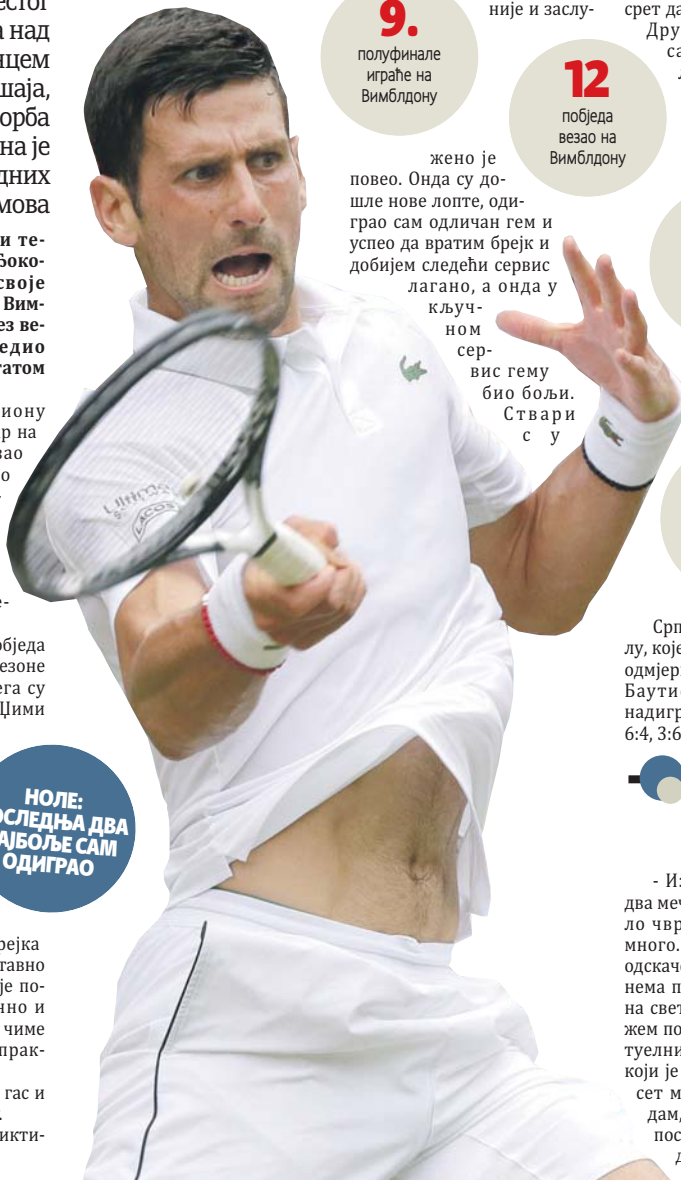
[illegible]ресто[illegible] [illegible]а над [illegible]ицем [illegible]шаја, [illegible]орба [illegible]на је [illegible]дних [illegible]мова

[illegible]и те- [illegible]око- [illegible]своје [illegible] Вим- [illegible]ез ве- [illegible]едио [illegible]атом

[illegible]иону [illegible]р на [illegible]вао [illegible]о

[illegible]обједа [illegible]езоне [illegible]ега су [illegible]Џими

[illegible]ејка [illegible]тавно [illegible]је по- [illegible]но и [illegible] чиме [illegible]прак-

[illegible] гас и

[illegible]икти-

НОЛЕ: ПОСЛЕДЊА ДВА НАЈБОЉЕ САМ ОДИГРАО

9.
полуфинале играће на Вимблдону

није и заслу-

12
побједа везао на Вимблдону

жено је повео. Онда су дошле нове лопте, одиграо сам одличан гем и успео да вратим брејк и добијем следећи сервис лагано, а онда у кључном сервис гему био бољи. Ствари с у

срет да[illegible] Дру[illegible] са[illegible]

Срп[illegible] лу, које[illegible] одмјер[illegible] Баути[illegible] надигр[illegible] 6:4, 3:6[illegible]

- И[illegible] два меч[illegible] ло чвр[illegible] много.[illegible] одскач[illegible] нема п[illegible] на свет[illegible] жем по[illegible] туелни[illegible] који је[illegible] сет м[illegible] дам,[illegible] пос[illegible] д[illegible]